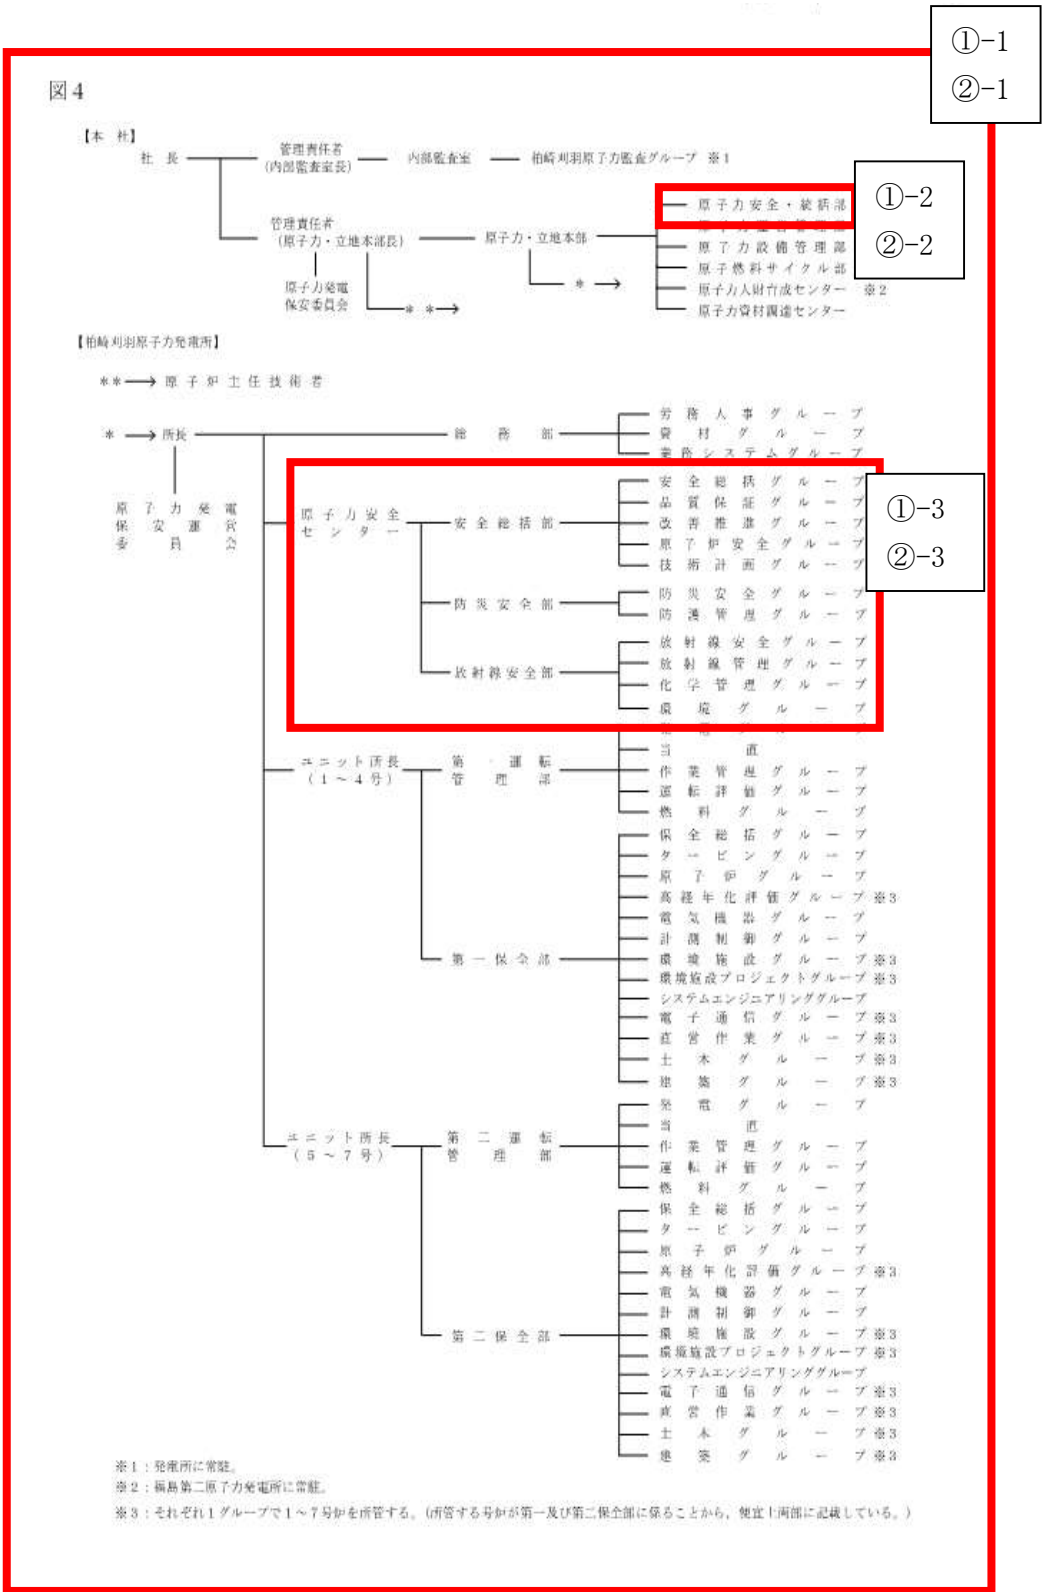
①−1
②−1

図 4

【本 社】

社 長

管理責任者
(内部監査室長)

内部監査室

柏崎刈羽原子力監査グループ ※1

管理責任者
(原子力・立地本部長)

原子力・立地本部

原子力発電
保安委員会

* →

* * →

①−2
②−2

原子力安全・統括部
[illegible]
原子力設備管理部
原子燃料サイクル部
原子力人財育成センター ※2
原子力資材調達センター

【柏崎刈羽原子力発電所】

* * → 原子炉主任技術者

* → 所長

原子力発電保安運営委員会

総務部

労務人事グループ
資材グループ
業務システムグループ

原子力安全センター

安全総括部

①−3
②−3

安全総括グループ
品質保証グループ
改善推進グループ
原子炉安全グループ
技術計画グループ

防災安全部

防災安全グループ
防護管理グループ

放射線安全部

放射線安全グループ
放射線管理グループ
化学管理グループ
環境グループ

ユニット所長
(1〜4号)

第一運転管理部

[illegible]
当直
作業管理グループ
運転評価グループ
燃料グループ

第一保全部

保全総括グループ
タービングループ
原子炉グループ
高経年化評価グループ ※3
電気機器グループ
計測制御グループ
環境施設グループ ※3
環境施設プロジェクトグループ ※3
システムエンジニアリンググループ
電子通信グループ ※3
直営作業グループ ※3
土木グループ ※3
建築グループ ※3

ユニット所長
(5〜7号)

第二運転管理部

発電グループ
当直
作業管理グループ
運転評価グループ
燃料グループ

第二保全部

保全総括グループ
タービングループ
原子炉グループ
高経年化評価グループ ※3
電気機器グループ
計測制御グループ
環境施設グループ ※3
環境施設プロジェクトグループ ※3
システムエンジニアリンググループ
電子通信グループ ※3
直営作業グループ ※3
土木グループ ※3
建築グループ ※3

※1：発電所に常駐。
※2：福島第二原子力発電所に常駐。
※3：それぞれ1グループで1〜7号炉を所管する。(所管する号炉が第一及び第二保全部に係ることから，便宜上両部に記載している。)